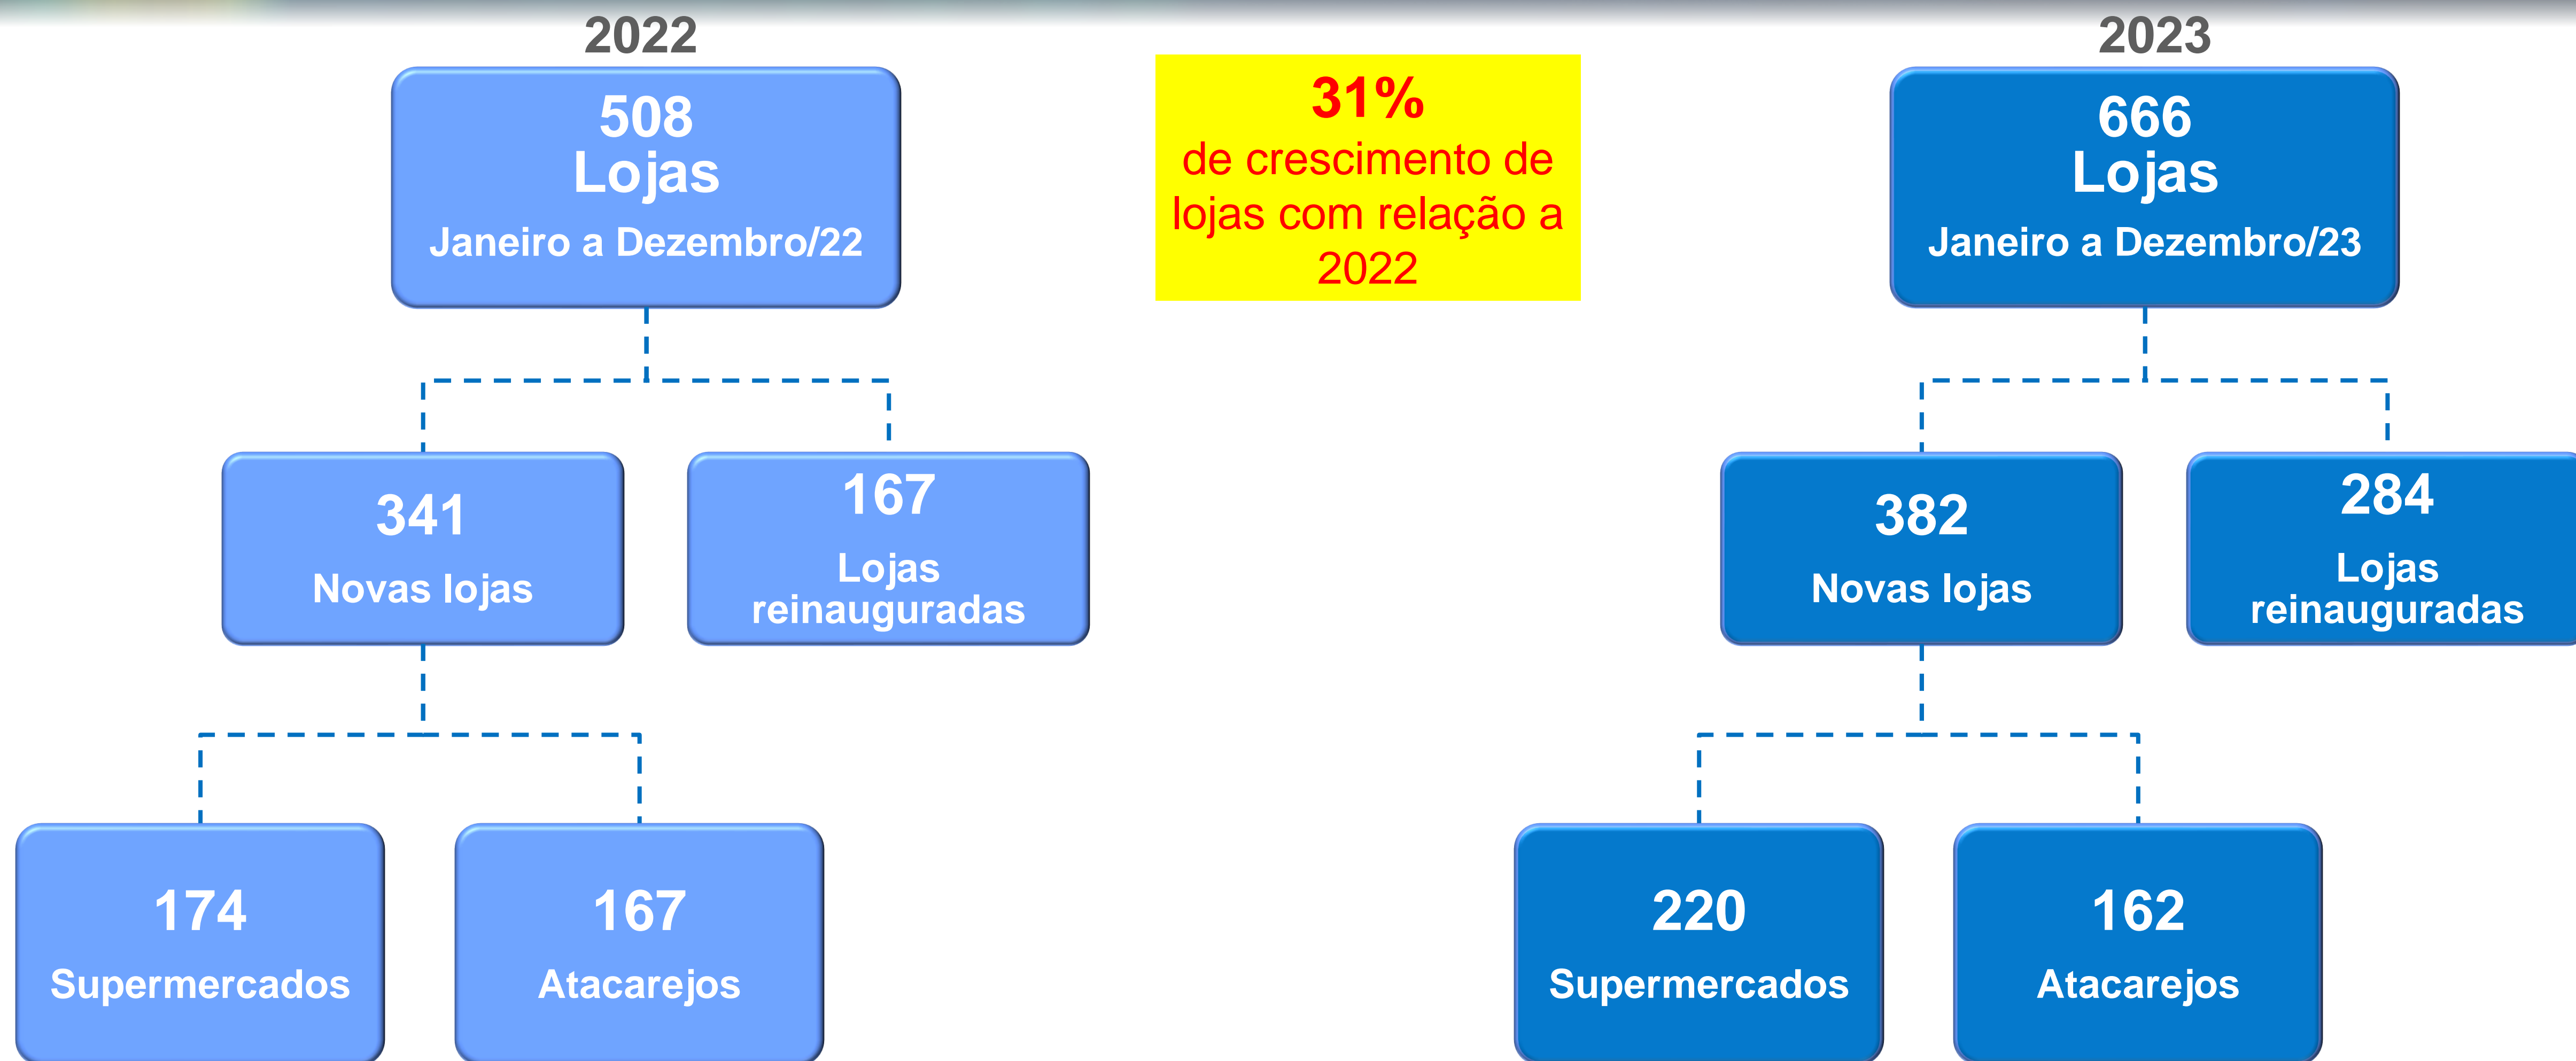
2022

508
Lojas
Janeiro a Dezembro/22

341
Novas lojas

167
Lojas reinauguradas

174
Supermercados

167
Atacarejos

31%
de crescimento de lojas com relação a 2022

2023

666
Lojas
Janeiro a Dezembro/23

382
Novas lojas

284
Lojas reinauguradas

220
Supermercados

162
Atacarejos